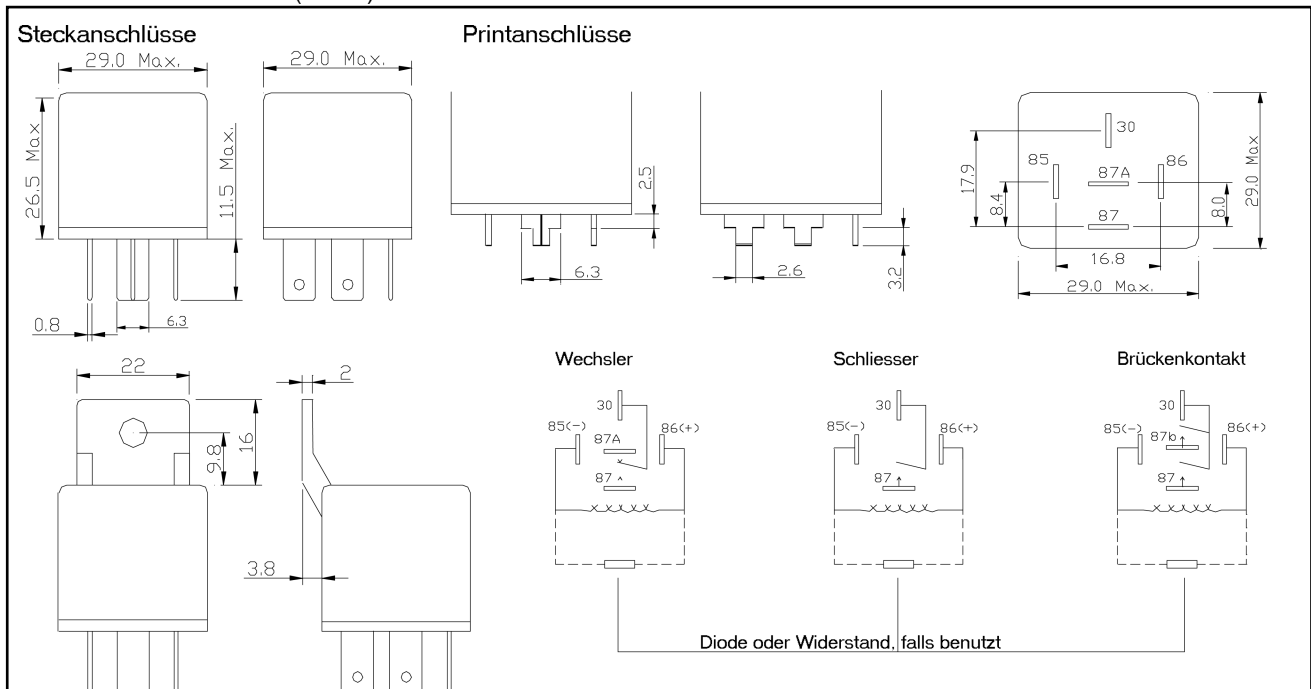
Steckanschlüsse

29.0 Max.

29.0 Max.

26.5 Max

11.5 Max.

0.8

6.3

Printanschlüsse

2.5

6.3

2.6

3.2

30

85

87A

86

17.9

8.4

8.0

29.0 Max

87

16.8

29.0 Max.

22

2

9.8

16

3.8

Wechsler

30

85(-)

87A

86(+)

87

Schliesser

30

85(-)

86(+)

87

Brückenkontakt

30

85(-)

87b

86(+)

87

Diode oder Widerstand, falls benutzt